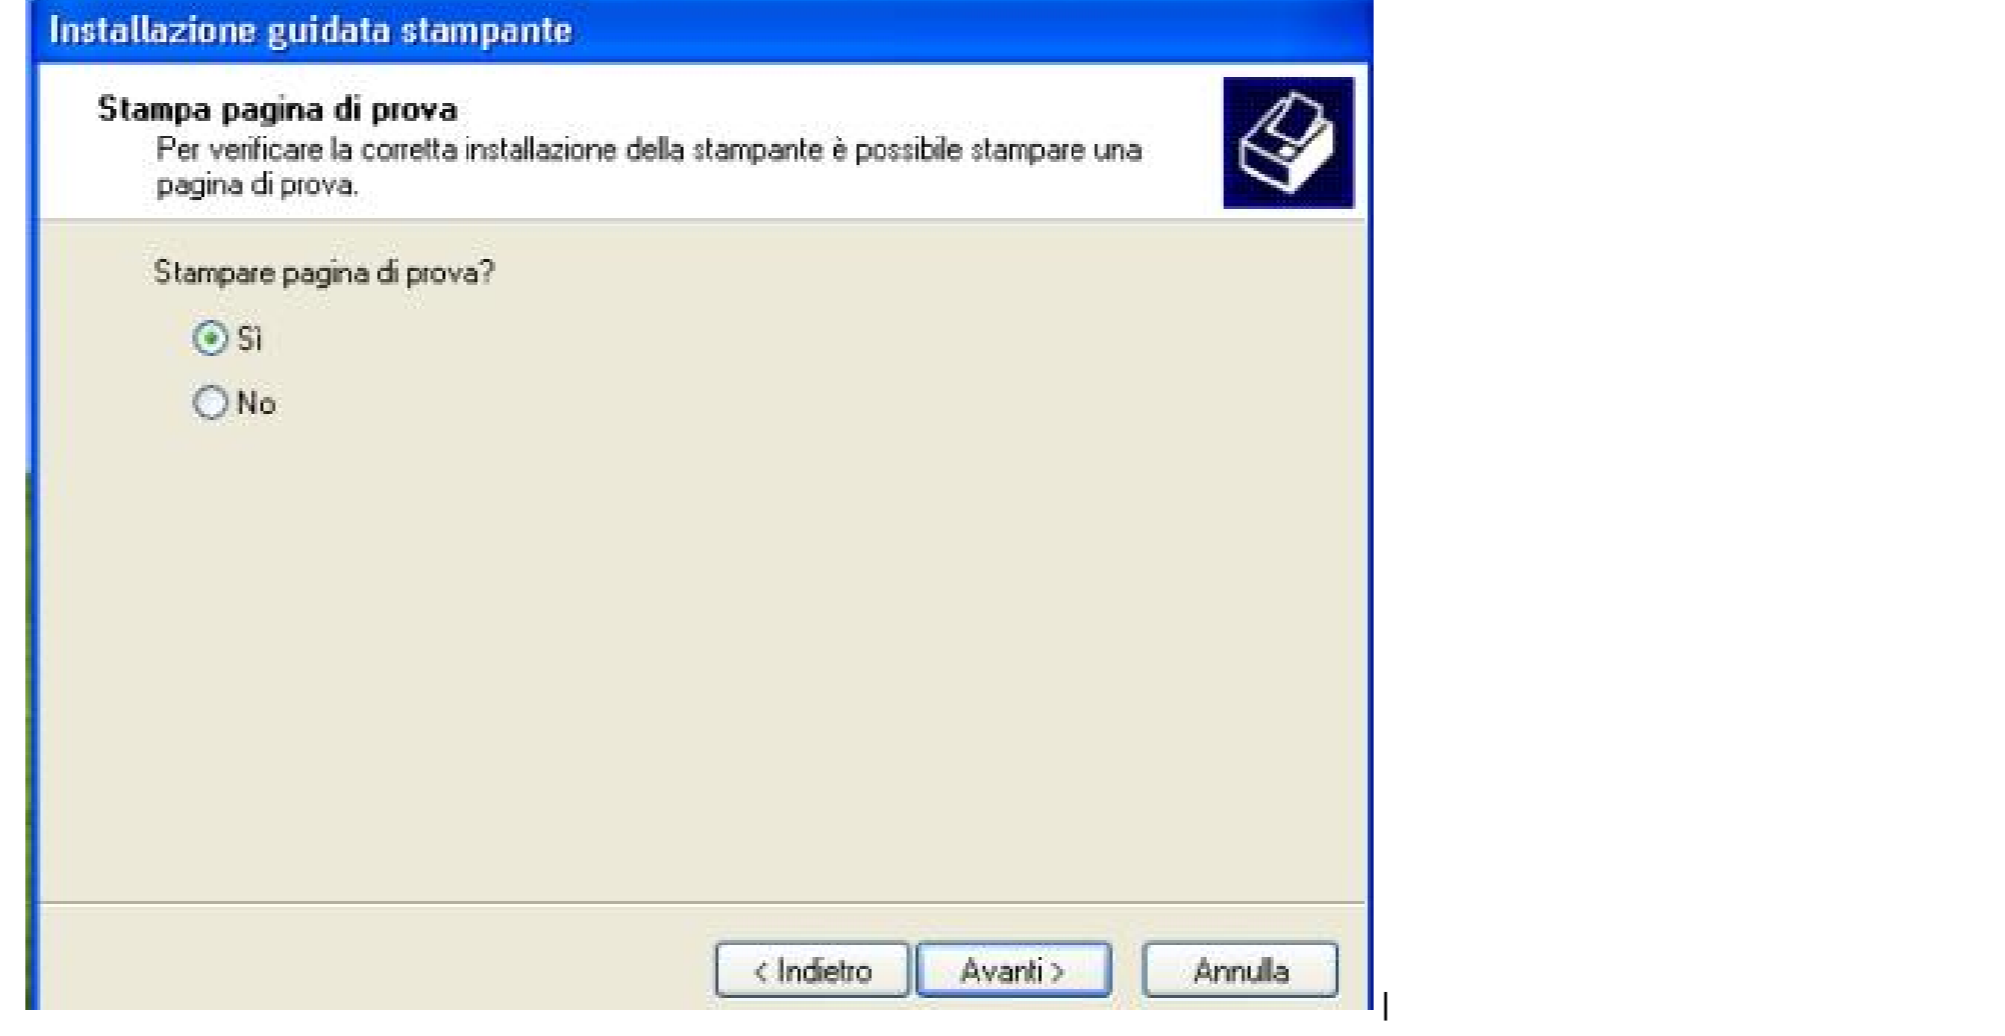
Installazione guidata stampante

Stampa pagina di prova
Per verificare la corretta installazione della stampante è possibile stampare una pagina di prova.

Stampare pagina di prova?

Sì

No

< Indietro
Avanti >
Annulla